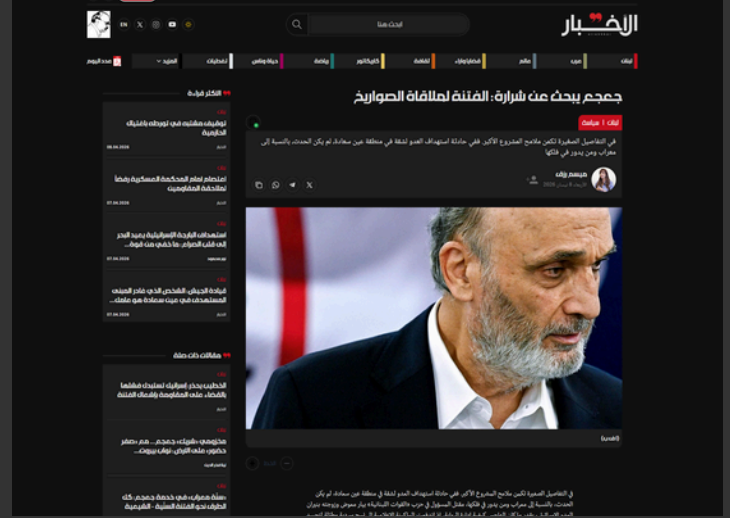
الأخبار

ابحث هنا

EN

لبنان | عرب | عالم | اقتصاد | ثقافة | كاريكاتور | رياضة | حياة وناس | إعلانات | المزيد

عدد اليوم

جعجع يبحث عن شرارة: الفتنة لملاقاة الصواريخ

لبنان | سياسة

في التفاصيل الصغيرة تكمن ملامح المشروع الأكبر. ففي حادثة استهداف العدو لشقة في منطقة عين سعادة، لم يكن الحدث، بالنسبة إلى معراب، ومن يدور في فلكها

ميسم رزق

الأكثر قراءة

توقيفات مشبوهة في تورطها باغتيال الخارجية

امتعاض لدى أمام المحكمة العسكرية رفضاً لملاحقة المقاومين

استهداف البارجة الإسرائيلية يعيد البحر إلى قلب الصراع: ما خفي عن قوة...

قيادة الجيش: الشخص الذي قام العدو المستهدف في عين سعادة هو عامل...

مقالات ذات صلة

الخطيب يحذر: إسرائيل تستهدف فشلها بالقضاء على المقاومة وإشعال الفتنة

مجزرتهم «شهداء جعجع... هم «صفر حضور» على الأرض: نواب بيروت...

«سنة همايف في خدمة جعجع»: كل الطرق تؤدي إلى الفتنة السنية - الشيعية

(الأخبار)

في التفاصيل الصغيرة تكمن ملامح المشروع الأكبر. ففي حادثة استهداف العدو لشقة في منطقة عين سعادة، لم يكن الحدث، بالنسبة إلى معراب ومن يدور في فلكها، مجرد...